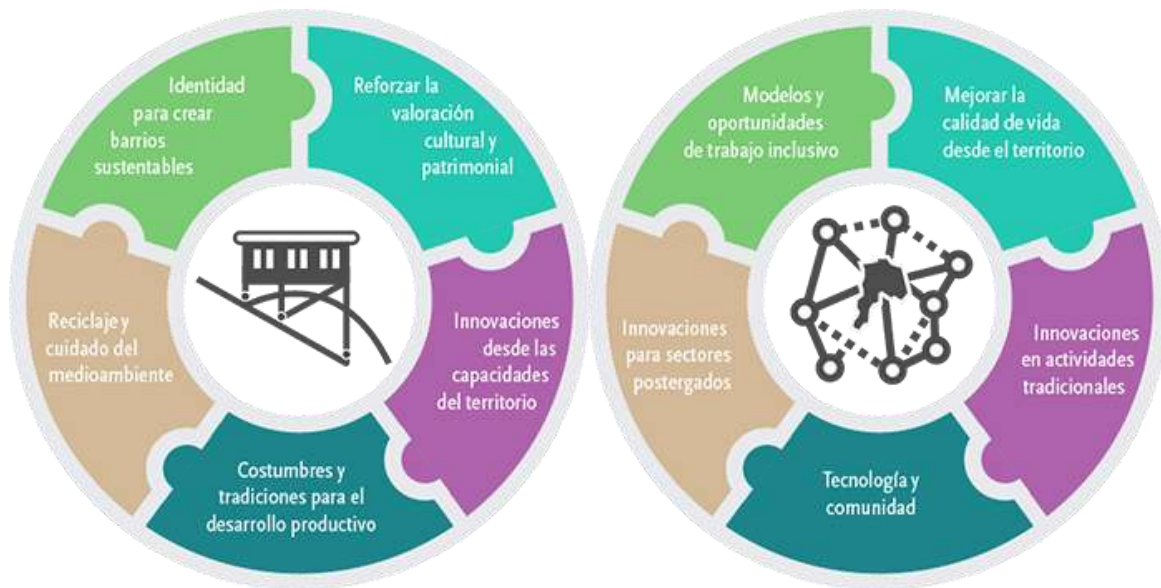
Identidad para crear barrios sustentables

Reforzar la valoración cultural y patrimonial

Innovaciones desde las capacidades del territorio

Costumbres y tradiciones para el desarrollo productivo

Reciclaje y cuidado del medioambiente

Modelos y oportunidades de trabajo inclusivo

Mejorar la calidad de vida desde el territorio

Innovaciones en actividades tradicionales

Tecnología y comunidad

Innovaciones para sectores postergados